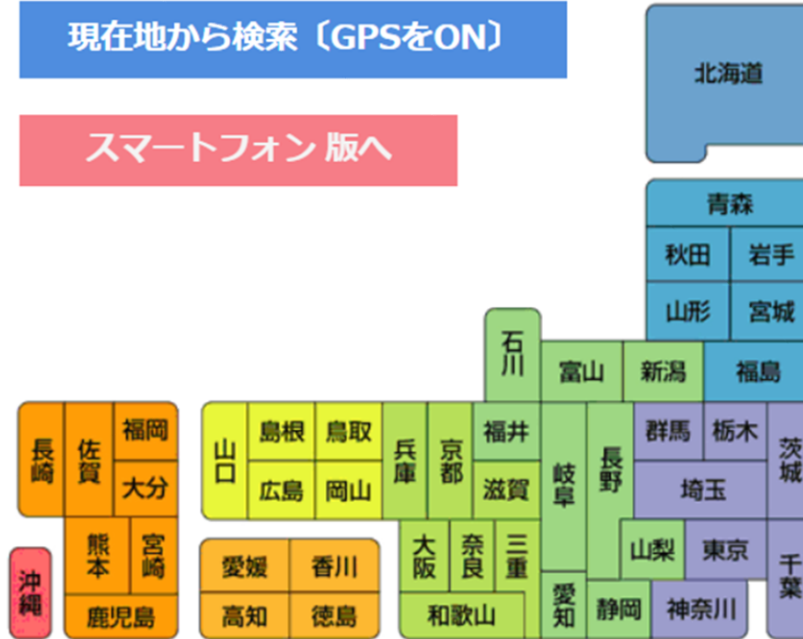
現在地から検索〔GPSをON〕

スマートフォン 版へ

北海道

青森

秋田

岩手

山形

宮城

石川

富山

新潟

福島

長崎

佐賀

福岡

大分

熊本

宮崎

鹿児島

沖縄

山口

島根

鳥取

広島

岡山

兵庫

京都

福井

滋賀

岐阜

長野

群馬

栃木

茨城

埼玉

愛媛

香川

高知

徳島

大阪

奈良

三重

和歌山

愛知

静岡

山梨

東京

神奈川

千葉